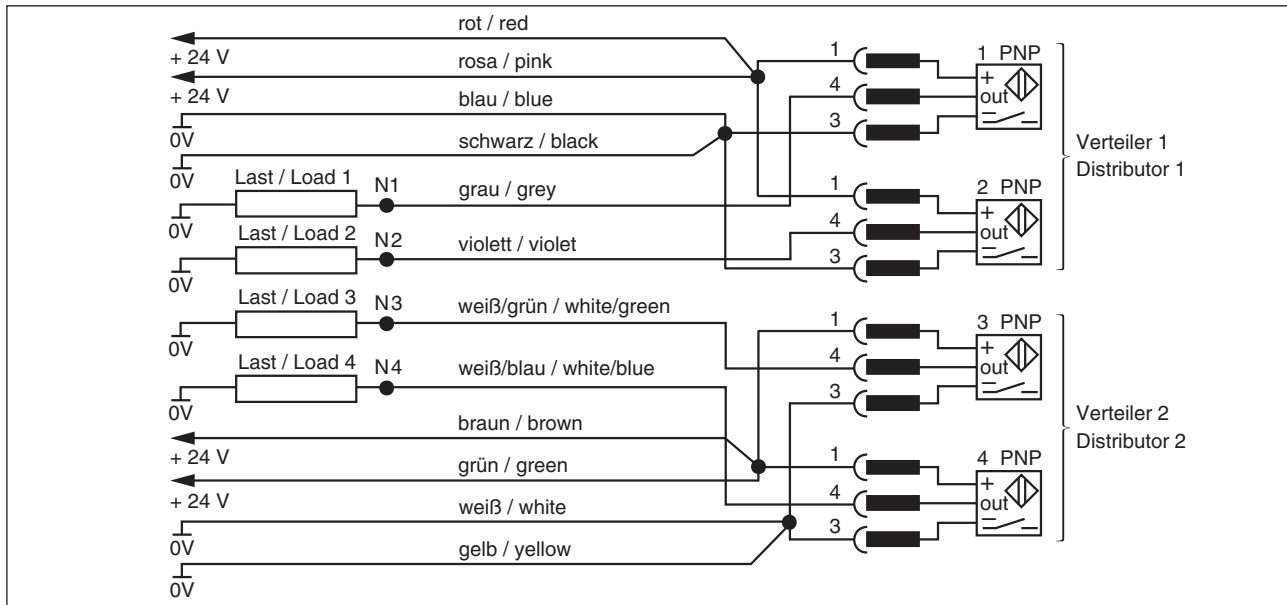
rot / red
+ 24 V
rosa / pink
+ 24 V
blau / blue
0V
schwarz / black
0V
Last / Load 1
N1
grau / grey
0V
Last / Load 2
N2
violett / violet
0V
Last / Load 3
N3
weiß/grün / white/green
0V
Last / Load 4
N4
weiß/blau / white/blue
0V
braun / brown
+ 24 V
grün / green
+ 24 V
weiß / white
0V
gelb / yellow
0V

1
4
3
1 PNP
+
out
1
4
3
2 PNP
+
out
Verteiler 1
Distributor 1

1
4
3
3 PNP
+
out
1
4
3
4 PNP
+
out
Verteiler 2
Distributor 2